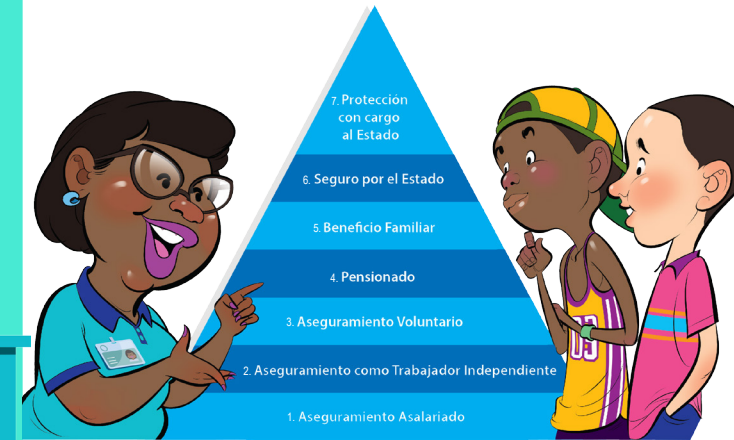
7. Protección con cargo al Estado

6. Seguro por el Estado

5. Beneficio Familiar

4. Pensionado

3. Aseguramiento Voluntario

2. Aseguramiento como Trabajador Independiente

1. Aseguramiento Asalariado